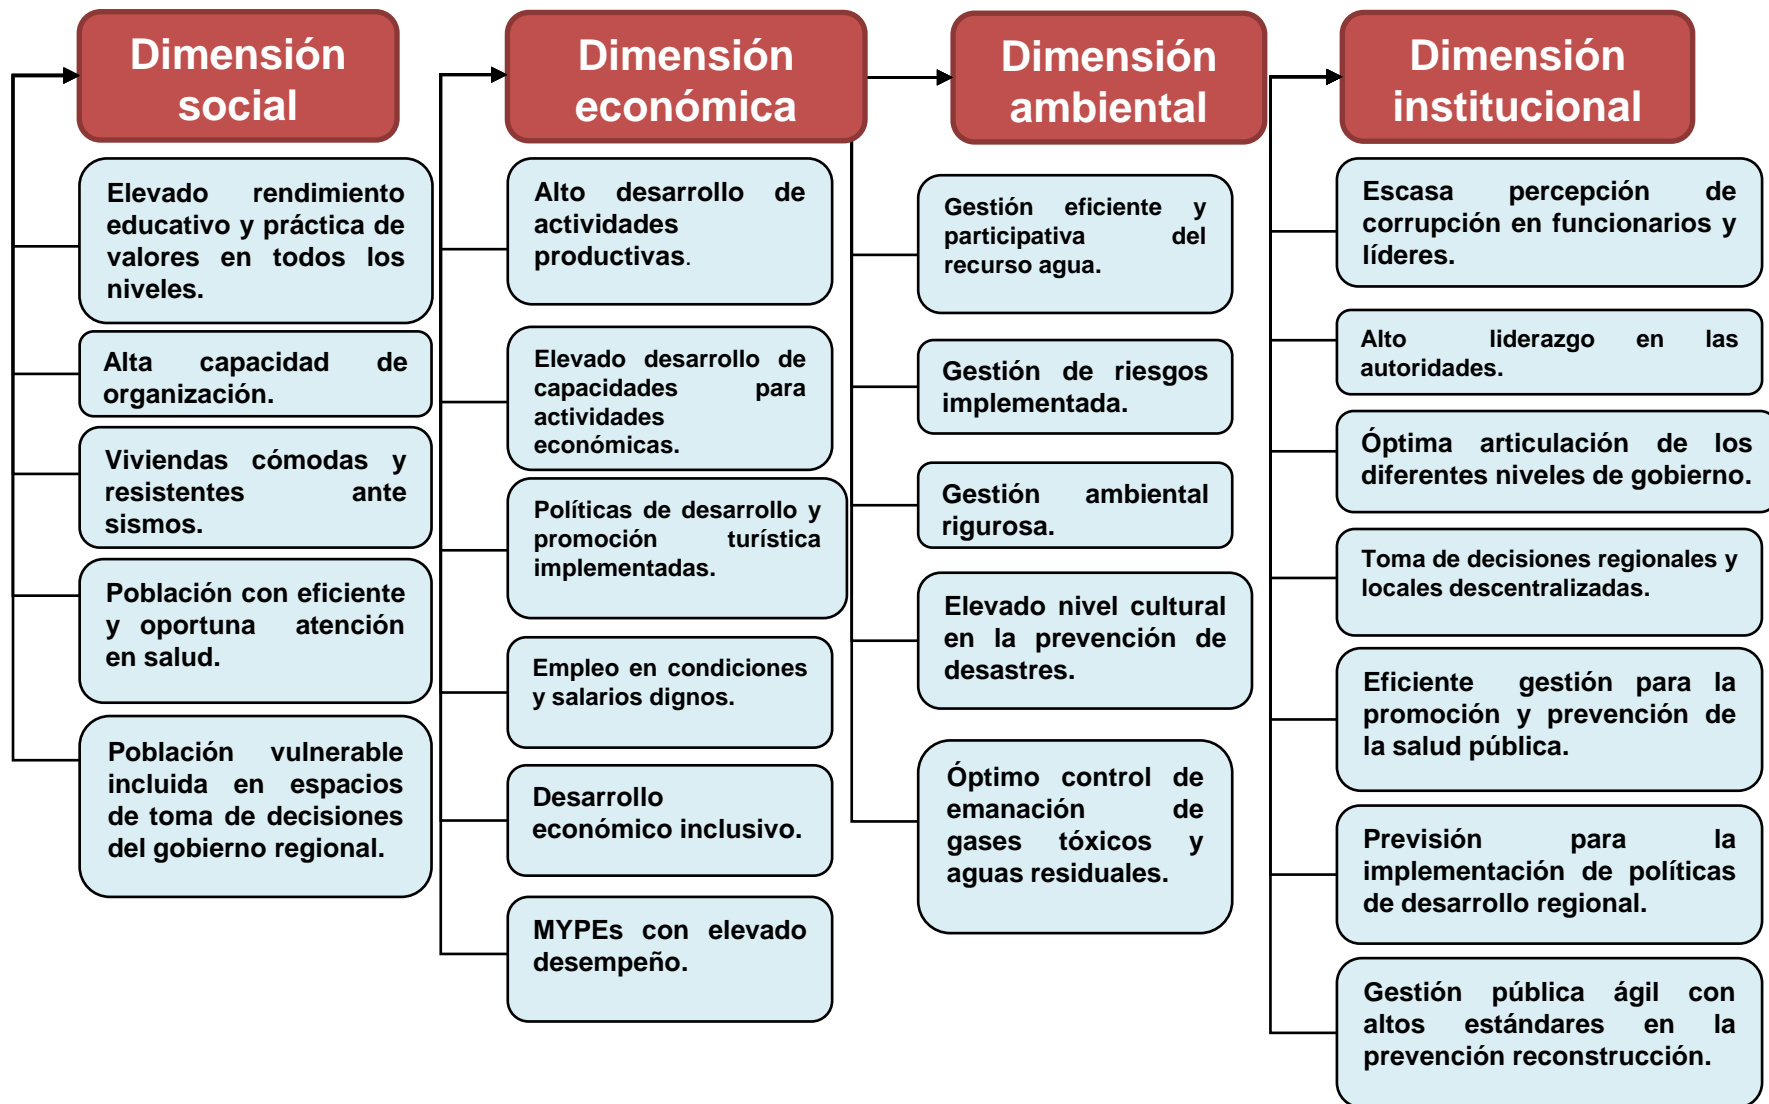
Dimensión social

Elevado rendimiento educativo y práctica de valores en todos los niveles.

Alta capacidad de organización.

Viviendas cómodas y resistentes ante sismos.

Población con eficiente y oportuna atención en salud.

Población vulnerable incluida en espacios de toma de decisiones del gobierno regional.

Dimensión económica

Alto desarrollo de actividades productivas.

Elevado desarrollo de capacidades para actividades económicas.

Políticas de desarrollo y promoción turística implementadas.

Empleo en condiciones y salarios dignos.

Desarrollo económico inclusivo.

MYPEs con elevado desempeño.

Dimensión ambiental

Gestión eficiente y participativa del recurso agua.

Gestión de riesgos implementada.

Gestión ambiental rigurosa.

Elevado nivel cultural en la prevención de desastres.

Óptimo control de emanación de gases tóxicos y aguas residuales.

Dimensión institucional

Escasa percepción de corrupción en funcionarios y líderes.

Alto liderazgo en las autoridades.

Óptima articulación de los diferentes niveles de gobierno.

Toma de decisiones regionales y locales descentralizadas.

Eficiente gestión para la promoción y prevención de la salud pública.

Previsión para la implementación de políticas de desarrollo regional.

Gestión pública ágil con altos estándares en la prevención reconstrucción.